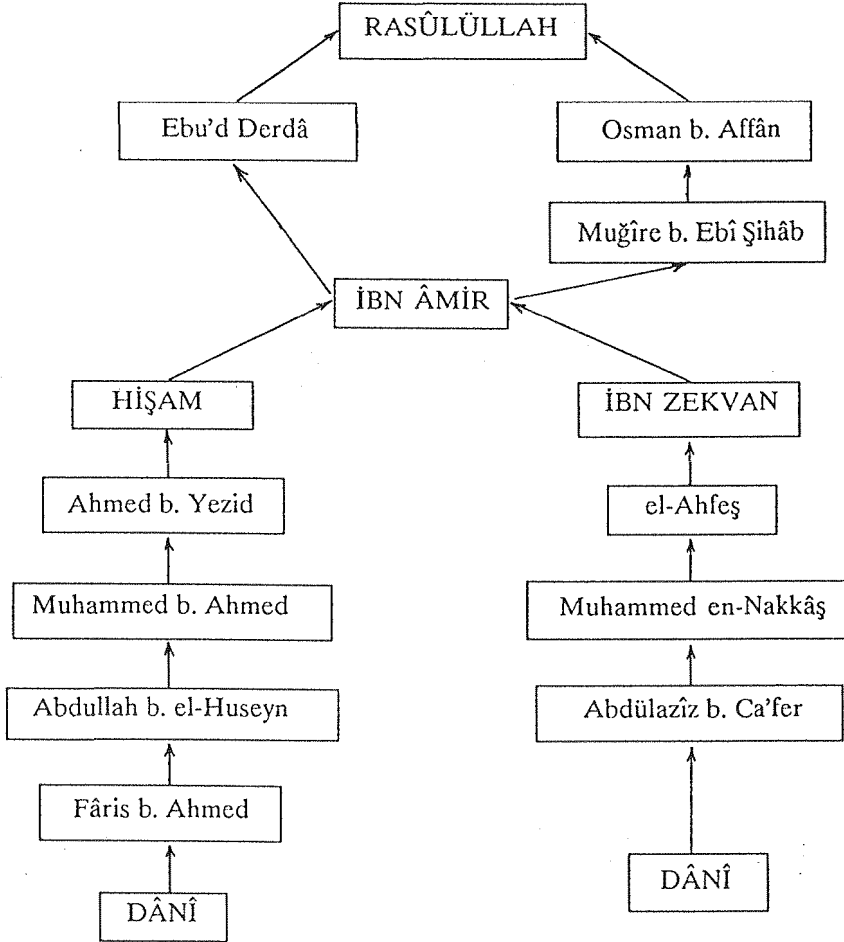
RASÛLÜLLAH

Ebu'd Derdâ

Osman b. Affân

Muğîre b. Ebî Şihâb

İBN ÂMİR

HİŞAM

İBN ZEKVAN

Ahmed b. Yezid

el-Ahfeş

Muhammed b. Ahmed

Muhammed en-Nakkâş

Abdullah b. el-Huseyn

Abdülazîz b. Ca'fer

Fâris b. Ahmed

DÂNÎ

DÂNÎ